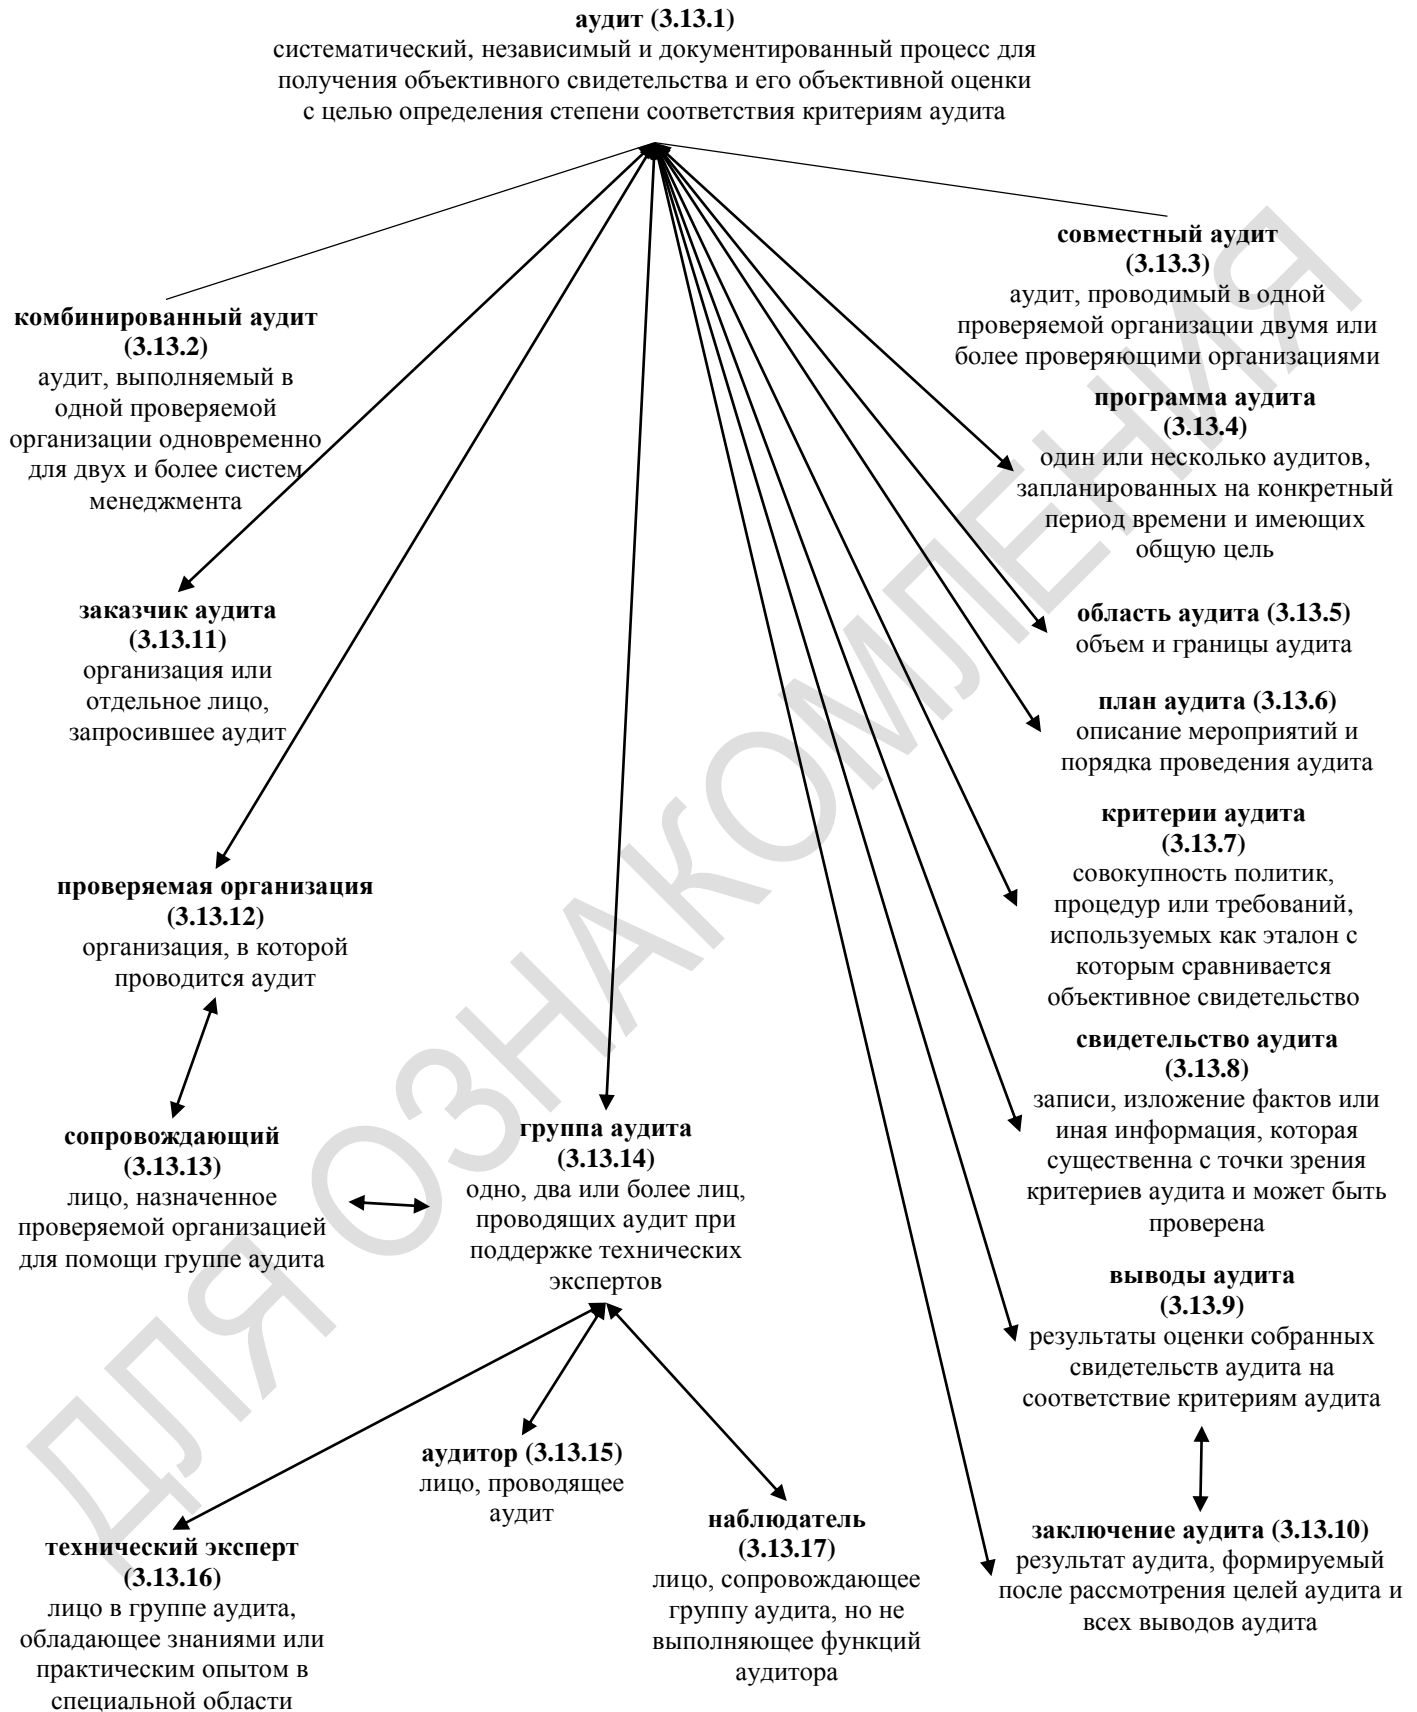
**аудит (3.13.1)**
систематический, независимый и документированный процесс для получения объективного свидетельства и его объективной оценки с целью определения степени соответствия критериям аудита

**совместный аудит (3.13.3)**
аудит, проводимый в одной проверяемой организации двумя или более проверяющими организациями

**комбинированный аудит (3.13.2)**
аудит, выполняемый в одной проверяемой организации одновременно для двух и более систем менеджмента

**программа аудита (3.13.4)**
один или несколько аудитов, запланированных на конкретный период времени и имеющих общую цель

**заказчик аудита (3.13.11)**
организация или отдельное лицо, запросившее аудит

**область аудита (3.13.5)**
объем и границы аудита

**план аудита (3.13.6)**
описание мероприятий и порядка проведения аудита

**критерии аудита (3.13.7)**
совокупность политик, процедур или требований, используемых как эталон с которым сравнивается объективное свидетельство

**проверяемая организация (3.13.12)**
организация, в которой проводится аудит

**свидетельство аудита (3.13.8)**
записи, изложение фактов или иная информация, которая существенна с точки зрения критериев аудита и может быть проверена

**сопровождающий (3.13.13)**
лицо, назначенное проверяемой организацией для помощи группе аудита

**группа аудита (3.13.14)**
одно, два или более лиц, проводящих аудит при поддержке технических экспертов

**выводы аудита (3.13.9)**
результаты оценки собранных свидетельств аудита на соответствие критериям аудита

**аудитор (3.13.15)**
лицо, проводящее аудит

**наблюдатель (3.13.17)**
лицо, сопровождающее группу аудита, но не выполняющее функций аудитора

**заключение аудита (3.13.10)**
результат аудита, формируемый после рассмотрения целей аудита и всех выводов аудита

**технический эксперт (3.13.16)**
лицо в группе аудита, обладающее знаниями или практическим опытом в специальной области

ДЛЯ ОЗНАКОМЛЕНИЯ